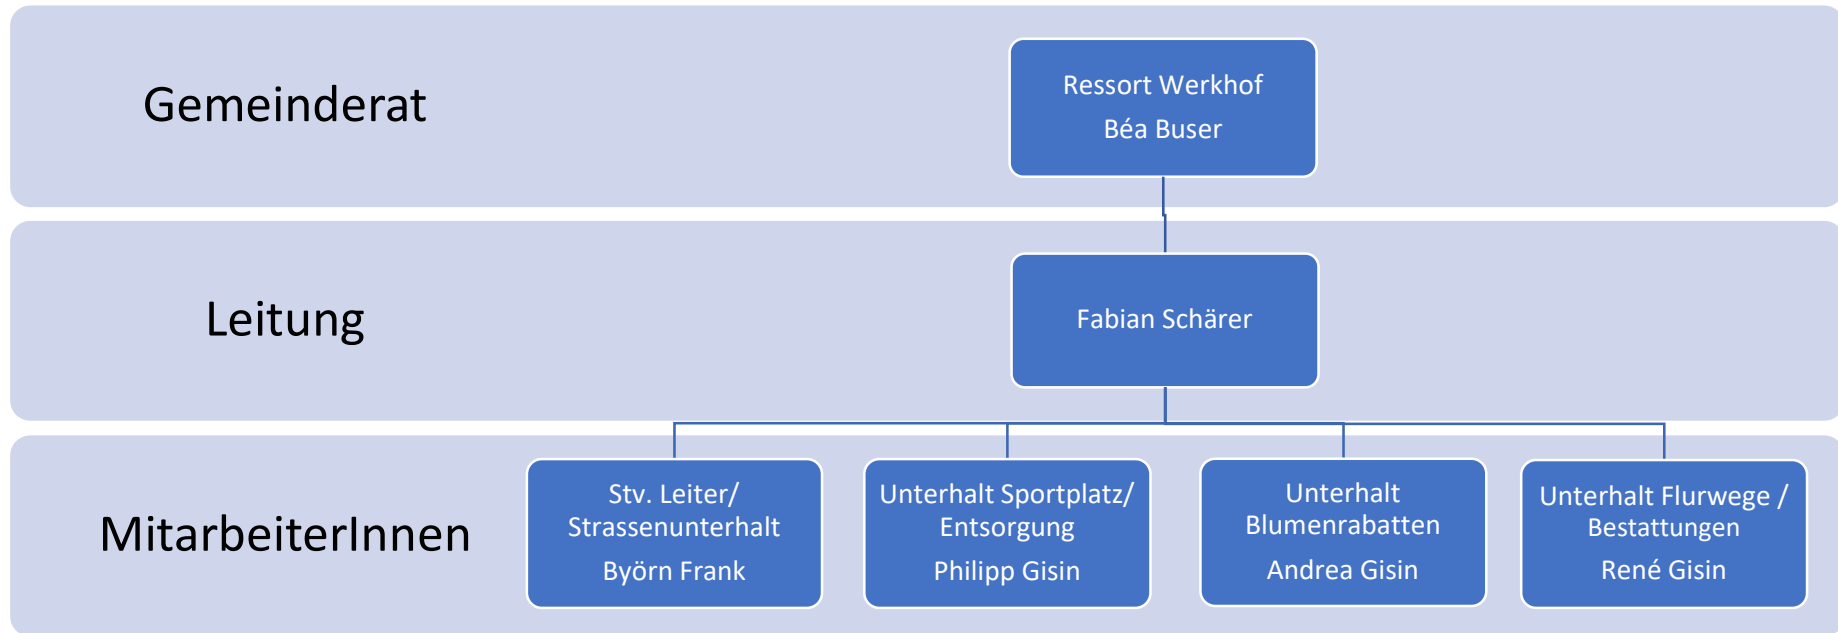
Gemeinderat

Ressort Werkhof
Béa Buser

Leitung

Fabian Schärer

MitarbeiterInnen

Stv. Leiter/ Strassenunterhalt
Byörn Frank

Unterhalt Sportplatz/ Entsorgung
Philipp Gisin

Unterhalt Blumenrabatten
Andrea Gisin

Unterhalt Flurwege / Bestattungen
René Gisin